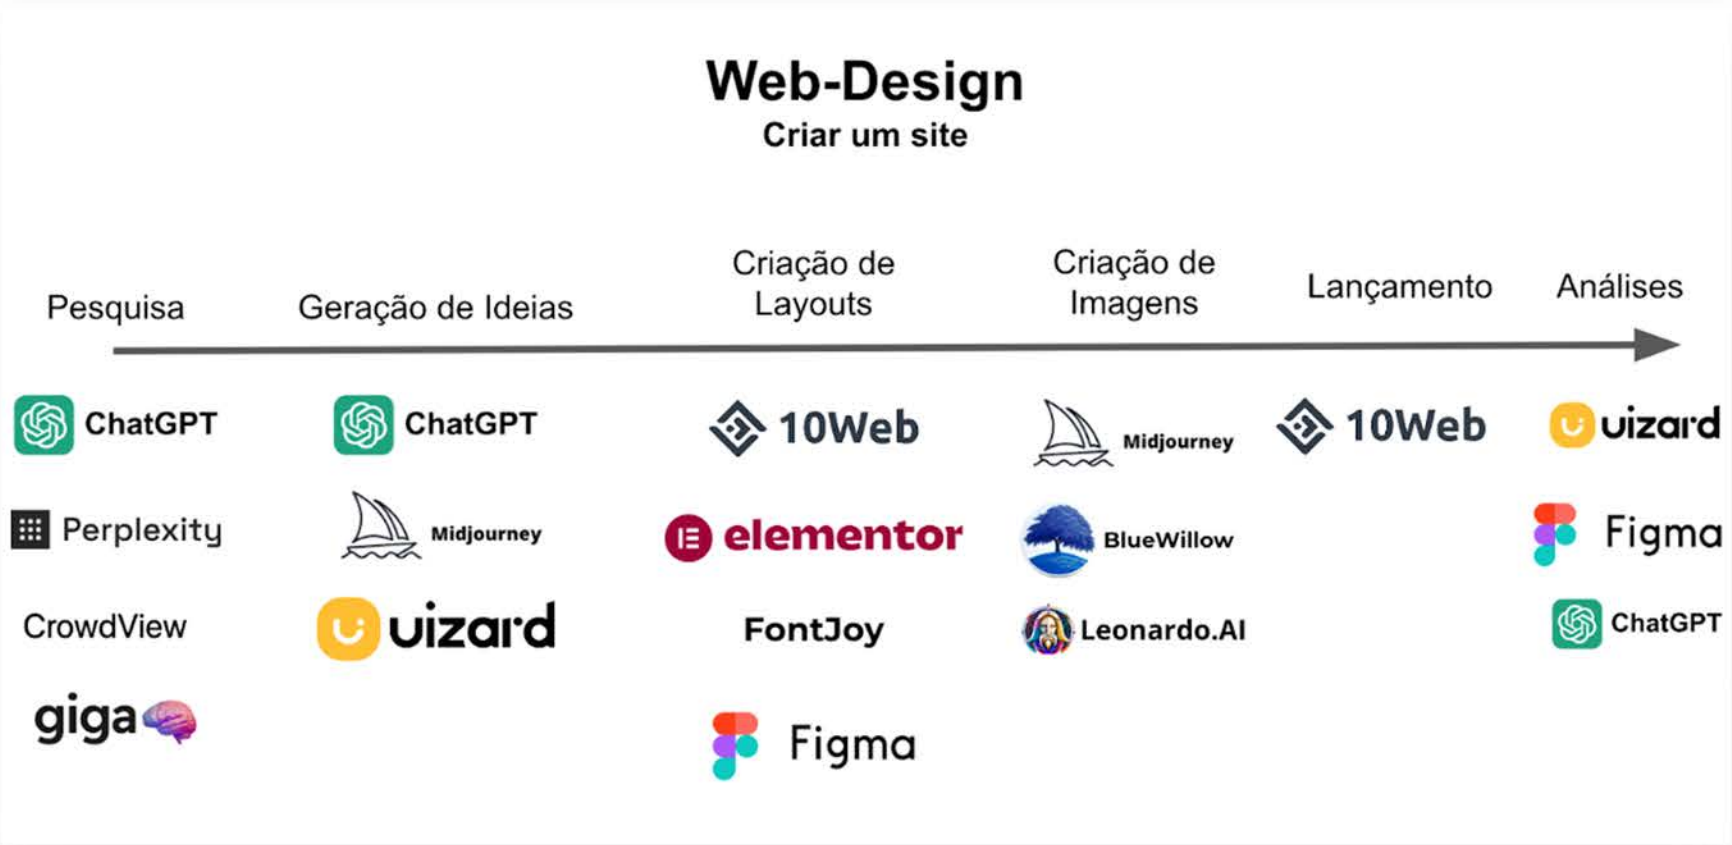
Web-Design
Criar um site

Pesquisa

ChatGPT

Perplexity

CrowdView

giga

Geração de Ideias

ChatGPT

Midjourney

uizard

Criação de Layouts

10Web

elementor

FontJoy

Figma

Criação de Imagens

Midjourney

BlueWillow

Leonardo.AI

Lançamento

10Web

Análises

uizard

Figma

ChatGPT